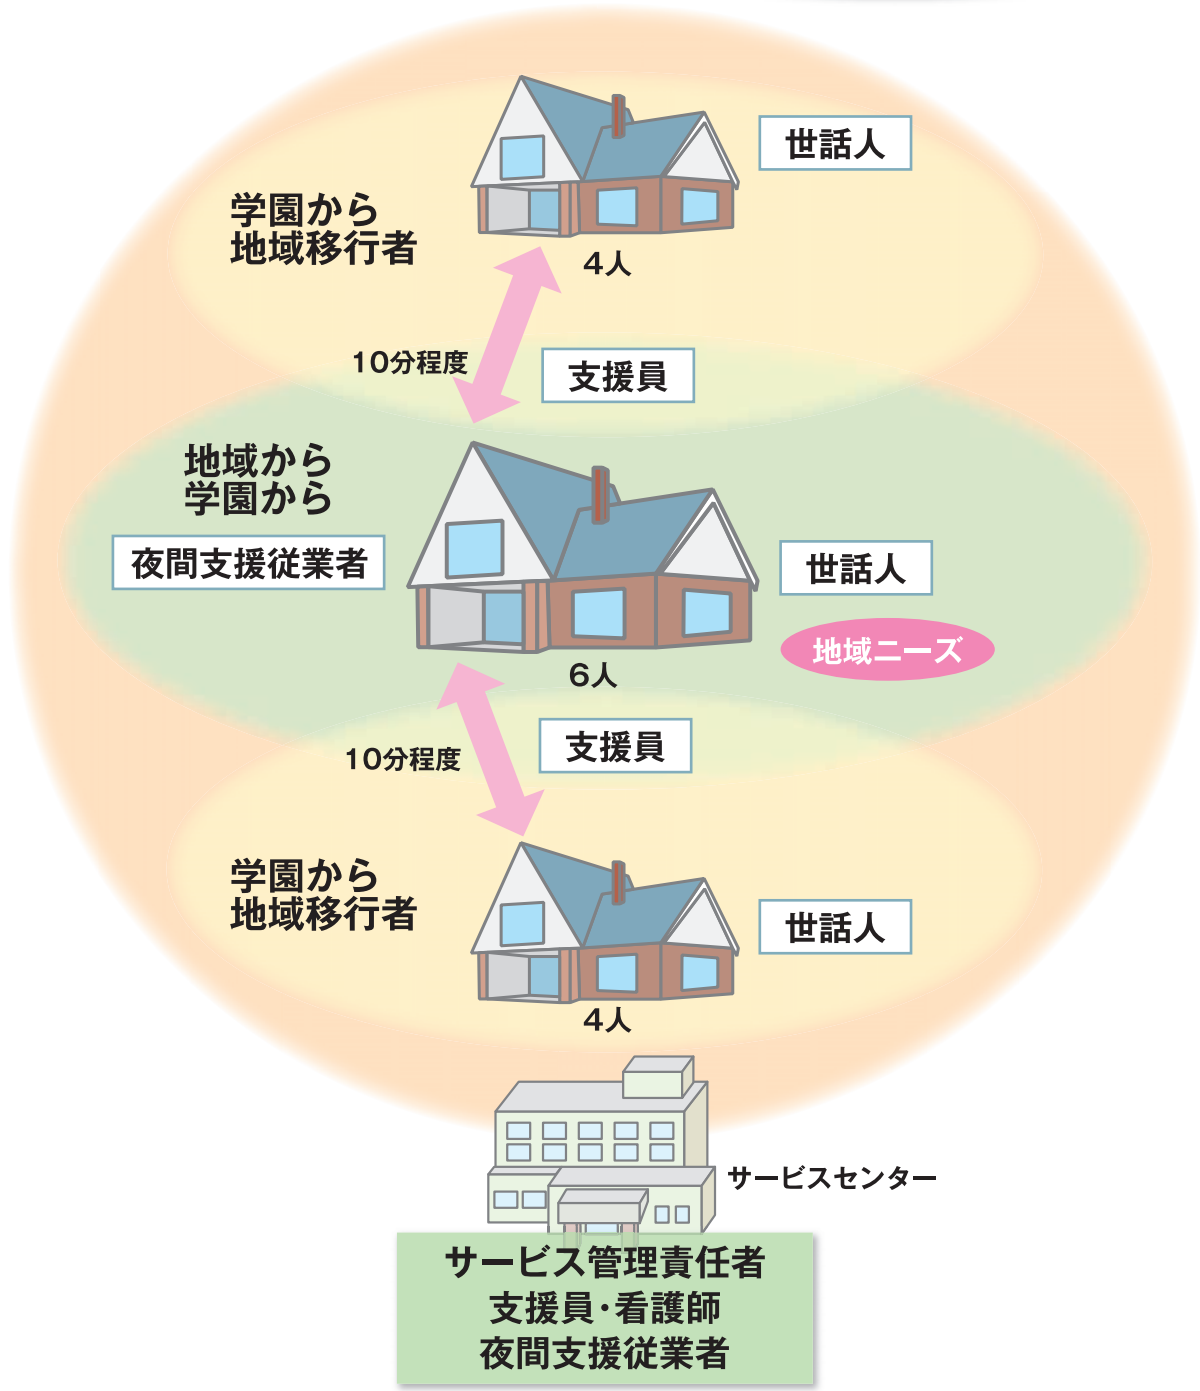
世話人

学園から
地域移行者

4人

10分程度

支援員

地域から
学園から

夜間支援従業者

世話人

地域ニーズ

6人

10分程度

支援員

学園から
地域移行者

世話人

4人

サービスセンター

サービス管理責任者
支援員・看護師
夜間支援従業者